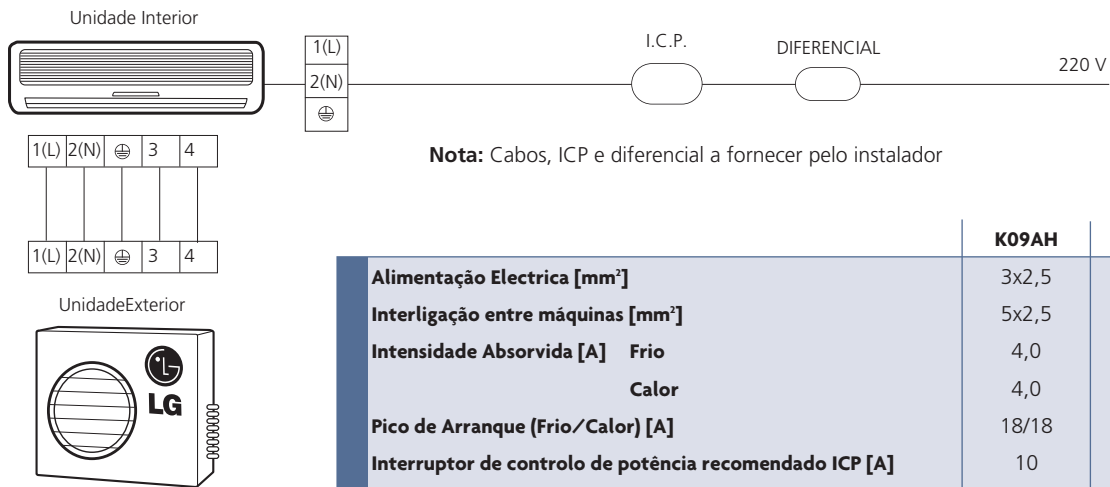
Unidade Interior

| 1(L) |
|---|
| 2(N) |
| ⏚ |

I.C.P.

DIFERENCIAL

220 V

| 1(L) | 2(N) | ⏚ | 3 | 4 |
|---|---|---|---|---|

| 1(L) | 2(N) | ⏚ | 3 | 4 |
|---|---|---|---|---|

UnidadeExterior

LG

**Nota:** Cabos, ICP e diferencial a fornecer pelo instalador

| | | K09AH |
|---|---|---|
| Alimentação Electrica [mm²] | | 3x2,5 |
| Interligação entre máquinas [mm²] | | 5x2,5 |
| Intensidade Absorvida [A] | Frio | 4,0 |
| | Calor | 4,0 |
| Pico de Arranque (Frio/Calor) [A] | | 18/18 |
| Interruptor de controlo de potência recomendado ICP [A] | | 10 |